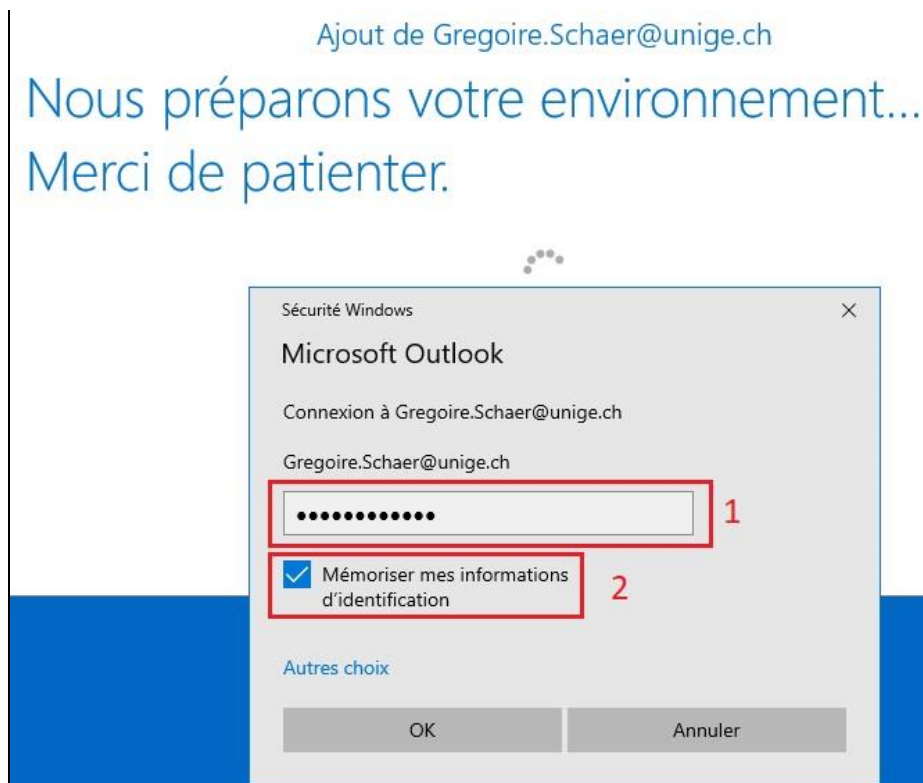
Ajout de Gregoire.Schaer@unige.ch

Nous préparons votre environnement... Merci de patienter.

Sécurité Windows

×

Microsoft Outlook

Connexion à Gregoire.Schaer@unige.ch

Gregoire.Schaer@unige.ch

••••••••••••

1

Mémoriser mes informations d'identification

2

Autres choix

OK

Annuler